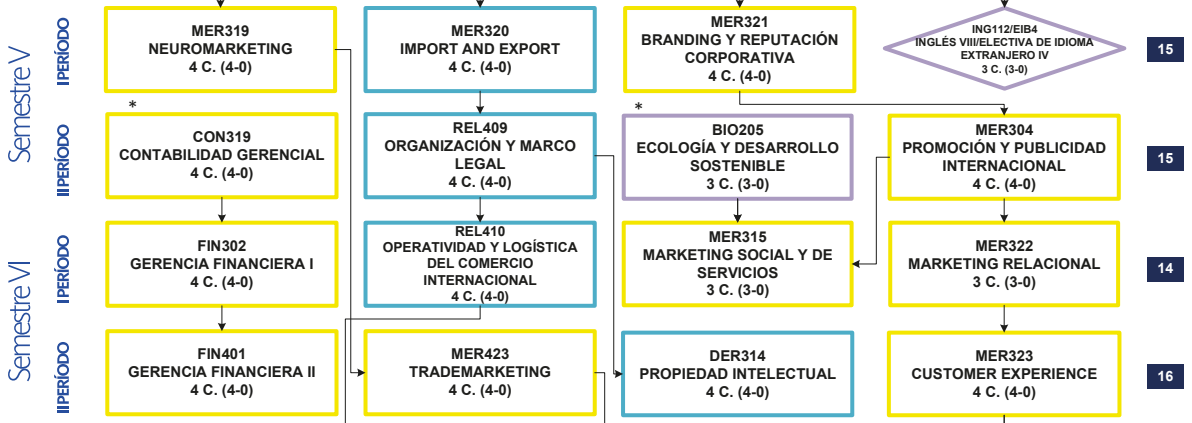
Semestre V

I PERÍODO

MER319
NEUROMARKETING
4 C. (4-0)

MER320
IMPORT AND EXPORT
4 C. (4-0)

MER321
BRANDING Y REPUTACIÓN CORPORATIVA
4 C. (4-0)

ING112/EIB4
INGLÉS VIII/ELECTIVA DE IDIOMA EXTRANJERO IV
3 C. (3-0)

15

II PERÍODO

*
CON319
CONTABILIDAD GERENCIAL
4 C. (4-0)

REL409
ORGANIZACIÓN Y MARCO LEGAL
4 C. (4-0)

*
BIO205
ECOLOGÍA Y DESARROLLO SOSTENIBLE
3 C. (3-0)

MER304
PROMOCIÓN Y PUBLICIDAD INTERNACIONAL
4 C. (4-0)

15

Semestre VI

I PERÍODO

FIN302
GERENCIA FINANCIERA I
4 C. (4-0)

REL410
OPERATIVIDAD Y LOGÍSTICA DEL COMERCIO INTERNACIONAL
4 C. (4-0)

MER315
MARKETING SOCIAL Y DE SERVICIOS
3 C. (3-0)

MER322
MARKETING RELACIONAL
3 C. (3-0)

14

II PERÍODO

FIN401
GERENCIA FINANCIERA II
4 C. (4-0)

MER423
TRADEMARKETING
4 C. (4-0)

DER314
PROPIEDAD INTELECTUAL
4 C. (4-0)

MER323
CUSTOMER EXPERIENCE
4 C. (4-0)

16